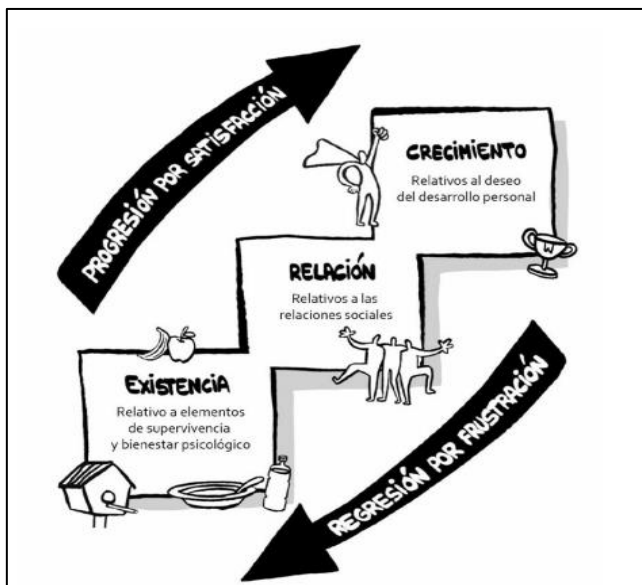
PROGRESIÓN POR SATISFACCIÓN

CRECIMIENTO
Relativos al deseo del desarrollo personal

RELACIÓN
Relativos a las relaciones sociales

EXISTENCIA
Relativo a elementos de supervivencia y bienestar psicológico

REGRESIÓN POR FRUSTRACIÓN